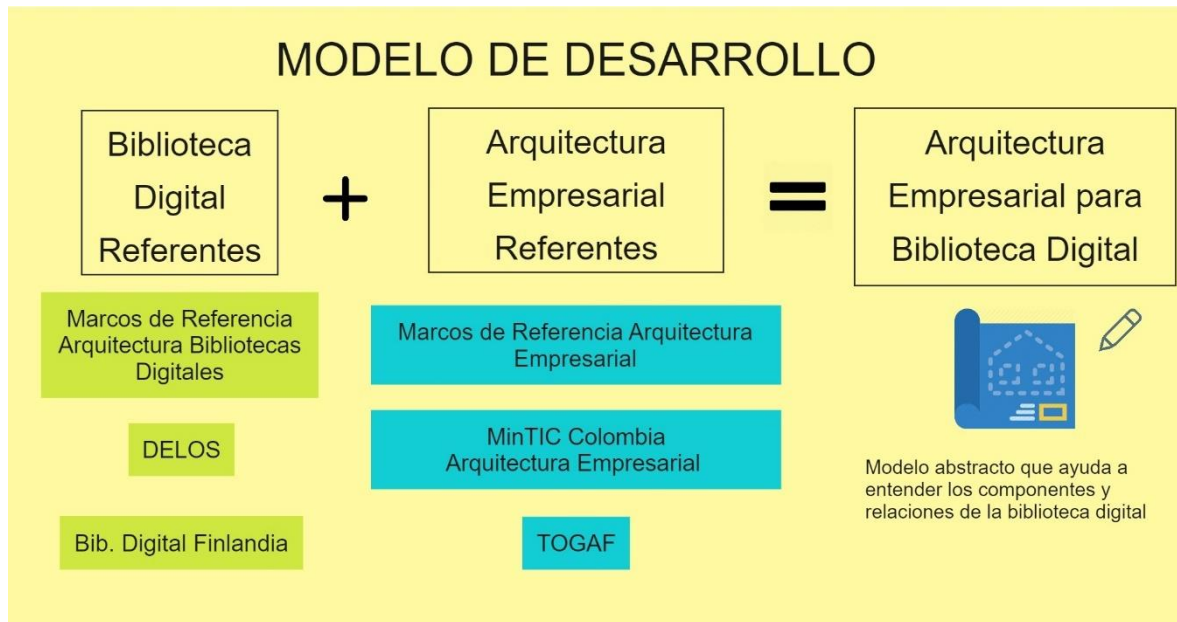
MODELO DE DESARROLLO

Biblioteca Digital Referentes

+

Arquitectura Empresarial Referentes

=

Arquitectura Empresarial para Biblioteca Digital

Marcos de Referencia Arquitectura Bibliotecas Digitales

DELOS

Bib. Digital Finlandia

Marcos de Referencia Arquitectura Empresarial

MinTIC Colombia Arquitectura Empresarial

TOGAF

Modelo abstracto que ayuda a entender los componentes y relaciones de la biblioteca digital